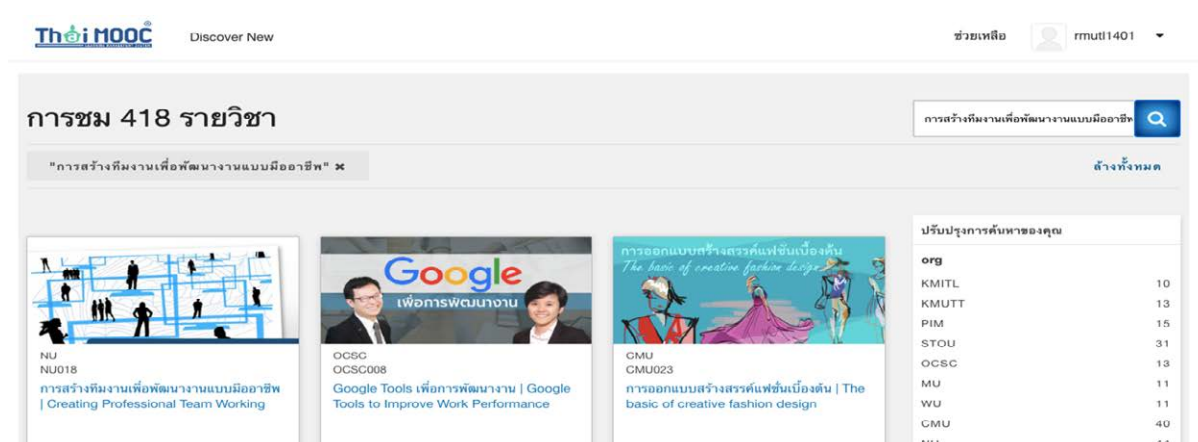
Thai MOOC

Discover New

ช่วยเหลือ

rmutl1401

การชม 418 รายวิชา

การสร้างทีมงานเพื่อพัฒนางานแบบมืออาชีพ

"การสร้างทีมงานเพื่อพัฒนางานแบบมืออาชีพ" ✖

ล้างทั้งหมด

NU
NU018
การสร้างทีมงานเพื่อพัฒนางานแบบมืออาชีพ | Creating Professional Team Working

Google
เพื่อการพัฒนางาน

OCSC
OCSC008
Google Tools เพื่อการพัฒนางาน | Google Tools to Improve Work Performance

การออกแบบสร้างสรรค์แฟชั่นเบื้องต้น
The basic of creative fashion design

CMU
CMU023
การออกแบบสร้างสรรค์แฟชั่นเบื้องต้น | The basic of creative fashion design

ปรับปรุงการค้นหาของคุณ

org

| | |
|---|---|
| KMITL | 10 |
| KMUTT | 13 |
| PIM | 15 |
| STOU | 31 |
| OCSC | 13 |
| MU | 11 |
| WU | 11 |
| CMU | 40 |